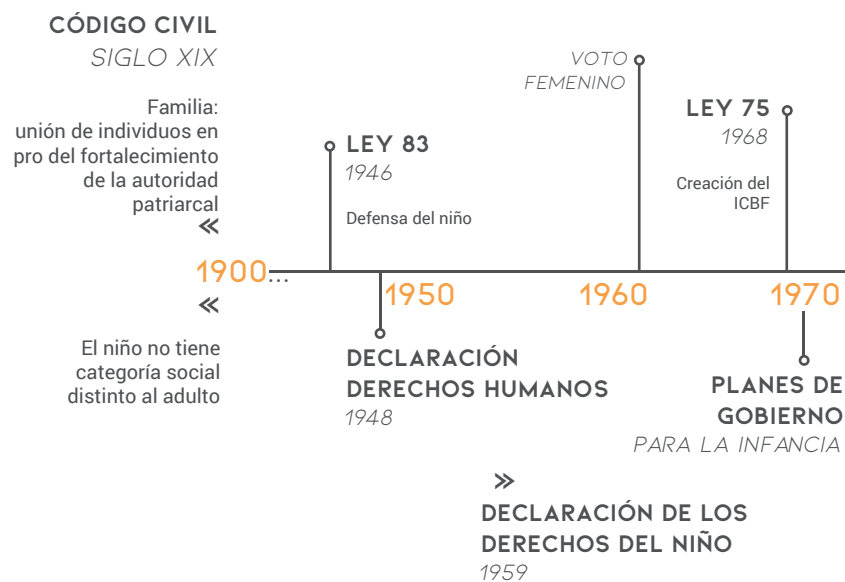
CÓDIGO CIVIL
SIGLO XIX

Familia: unión de individuos en pro del fortalecimiento de la autoridad patriarcal
«

1900...

«

El niño no tiene categoría social distinto al adulto

LEY 83
1946

Defensa del niño

1950

DECLARACIÓN DERECHOS HUMANOS
1948

VOTO FEMENINO

1960

LEY 75
1968

Creación del ICBF

1970

PLANES DE GOBIERNO
PARA LA INFANCIA

»

DECLARACIÓN DE LOS DERECHOS DEL NIÑO
1959